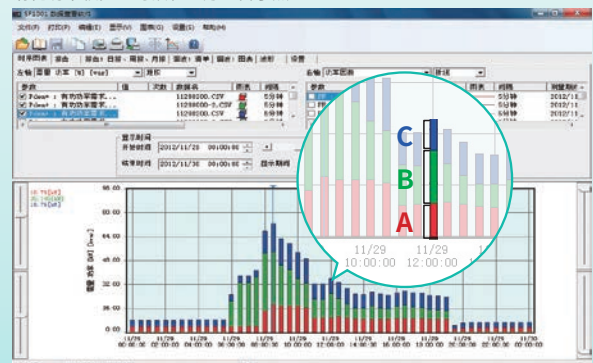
SF1001 数据查看软件

文件(F) 打印(P) 编辑(E) 显示(V) 图表(G) 设置(S) 帮助(H)

时序图表 | 报告 | 报告1 日报、周报、月报 | 图表 清单 | 图表 波形 | 设置

左轴 需量 功率 [kW] 潜能

右轴 功率图表 阶梯

| 参数 | 值 | 次数 | 数据表 | 图表 | 间隔 | 测量时间 |
|---|---|---|---|---|---|---|
| Pdem+ : 有功功率需求... | | | 11298000.CSV | | 5分钟 | 2012/11 |
| Pdem+ : 有功功率需求... | | | 11298000-2.CSV | | 5分钟 | 2012/11 |
| Pdem+ : 有功功率需求... | | | 11298000.CSV | | 5分钟 | 2012/11 |

显示时间
开始时间 2012/11/29 00:00:00
结束时间 2012/11/30 00:00:00 指示期间

C
B
A

11/29 10:00:00
11/29 12:00:00
11/

96.00
80.00
64.00
48.00
32.00
16.00
0.00

需量 功率 [kW] [Dem+]

11/29 00:00:00
11/29 02:00:00
11/29 04:00:00
11/29 06:00:00
11/29 08:00:00
11/29 10:00:00
11/29 12:00:00
11/29 14:00:00
11/29 16:00:00
11/29 18:00:00
11/29 20:00:00
11/29 22:00:00
11/30 00:00:00